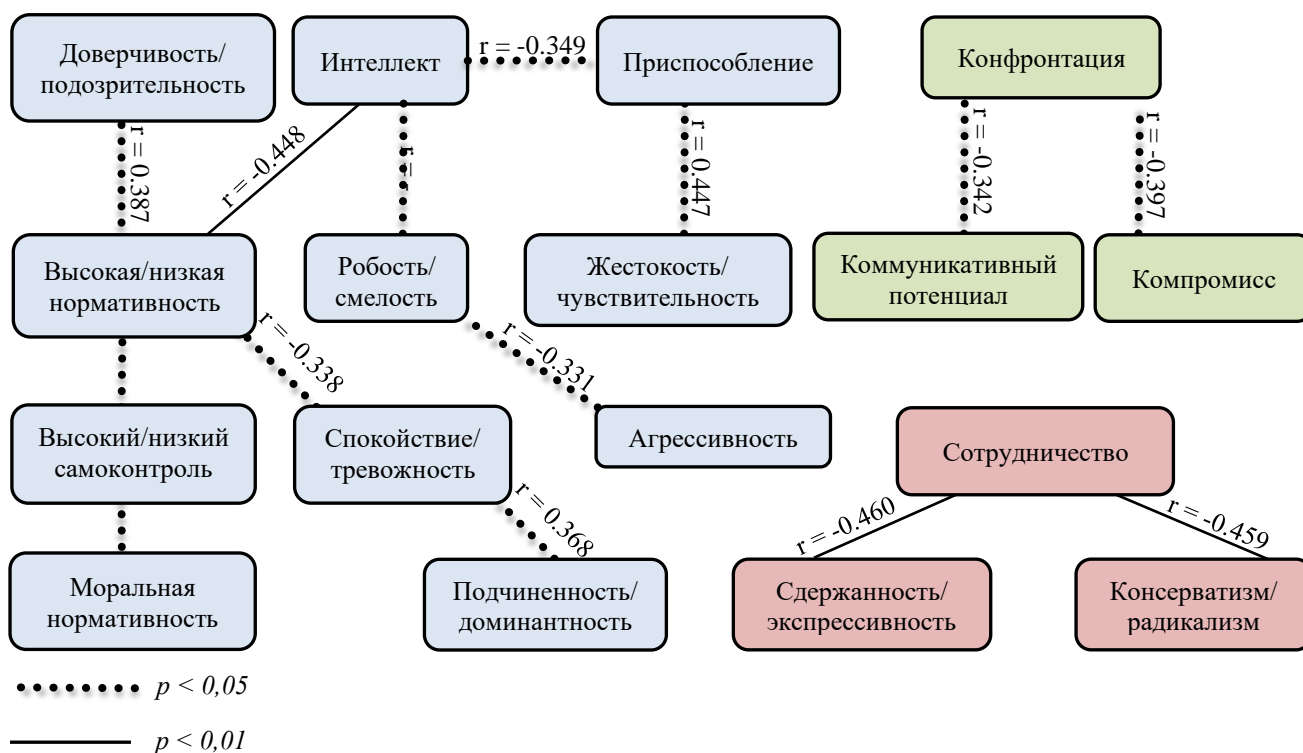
Доверчивость/ подозрительность

Интеллект

r = -0.349

Приспособление

Конфронтация

r = 0.387

r = -0.448

r =

r = 0.447

r = -0.342

r = -0.397

Высокая/низкая нормативность

Робость/ смелость

Жестокость/ чувствительность

Коммуникативный потенциал

Компромисс

r = -0.338

r = -0.331

Высокий/низкий самоконтроль

Спокойствие/ тревожность

Агрессивность

Сотрудничество

r = 0.368

r = -0.460

r = -0.459

Моральная нормативность

Подчиненность/ доминантность

Сдержанность/ экспрессивность

Консерватизм/ радикализм

$p < 0{,}05$

$p < 0{,}01$